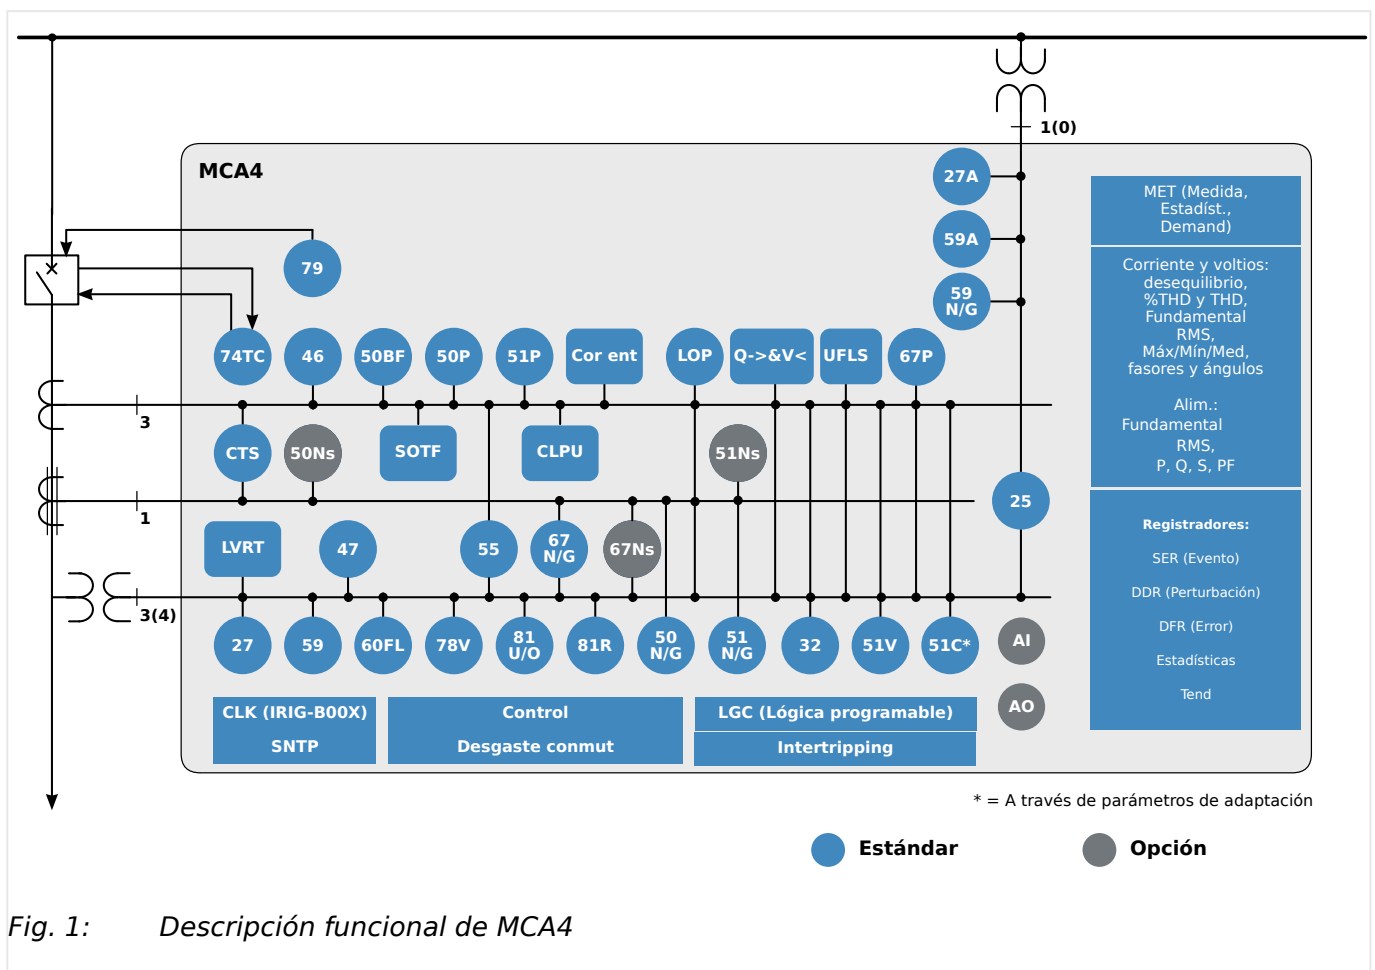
1(0)

MCA4

27A

59A

59 N/G

79

74TC

46

50BF

50P

51P

Cor ent

LOP

Q->&V<

UFLS

67P

3

CTS

50Ns

SOTF

CLPU

51Ns

1

25

LVRT

47

55

67 N/G

67Ns

3(4)

27

59

60FL

78V

81 U/O

81R

50 N/G

51 N/G

32

51V

51C*

AI

AO

CLK (IRIG-B00X)

SNTP

Control

Desgaste conmut

LGC (Lógica programable)

Intertripping

MET (Medida, Estadíst., Demand)

Corriente y voltios: desequilibrio, %THD y THD, Fundamental RMS, Máx/Mín/Med, fasores y ángulos

Alim.: Fundamental RMS, P, Q, S, PF

Registradores:

SER (Evento)

DDR (Perturbación)

DFR (Error)

Estadísticas

Tend

* = A través de parámetros de adaptación

Estándar

Opción

Fig. 1: Descripción funcional de MCA4